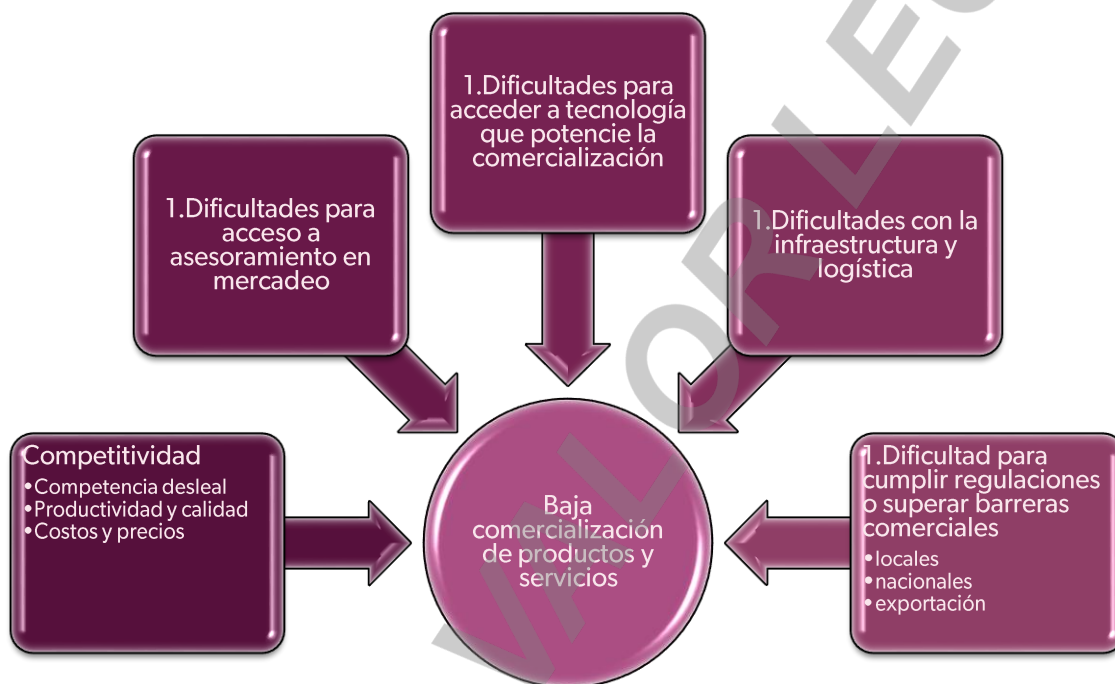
1.Dificultades para acceder a tecnología que potencie la comercialización

1.Dificultades para acceso a asesoramiento en mercadeo

1.Dificultades con la infraestructura y logística

Competitividad
•Competencia desleal
•Productividad y calidad
•Costos y precios

Baja comercialización de productos y servicios

1.Dificultad para cumplir regulaciones o superar barreras comerciales
•locales
•nacionales
•exportación

VALOR LE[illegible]